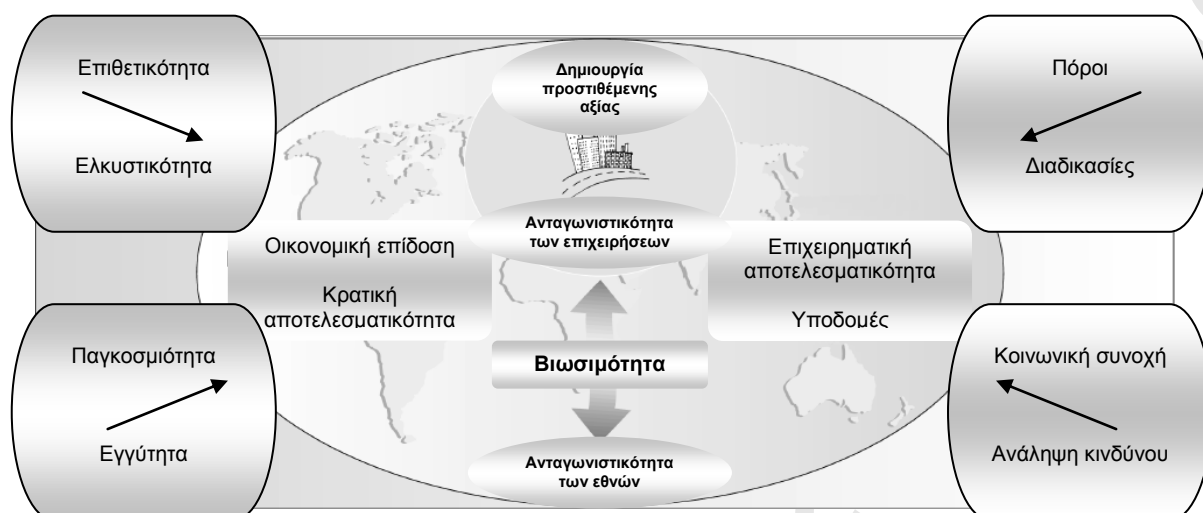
Επιθετικότητα

Ελκυστικότητα

Δημιουργία προστιθέμενης αξίας

Πόροι

Διαδικασίες

Ανταγωνιστικότητα των επιχειρήσεων

Οικονομική επίδοση

Κρατική αποτελεσματικότητα

Επιχειρηματική αποτελεσματικότητα

Υποδομές

Παγκοσμιότητα

Εγγύτητα

Βιωσιμότητα

Ανταγωνιστικότητα των εθνών

Κοινωνική συνοχή

Ανάληψη κινδύνου